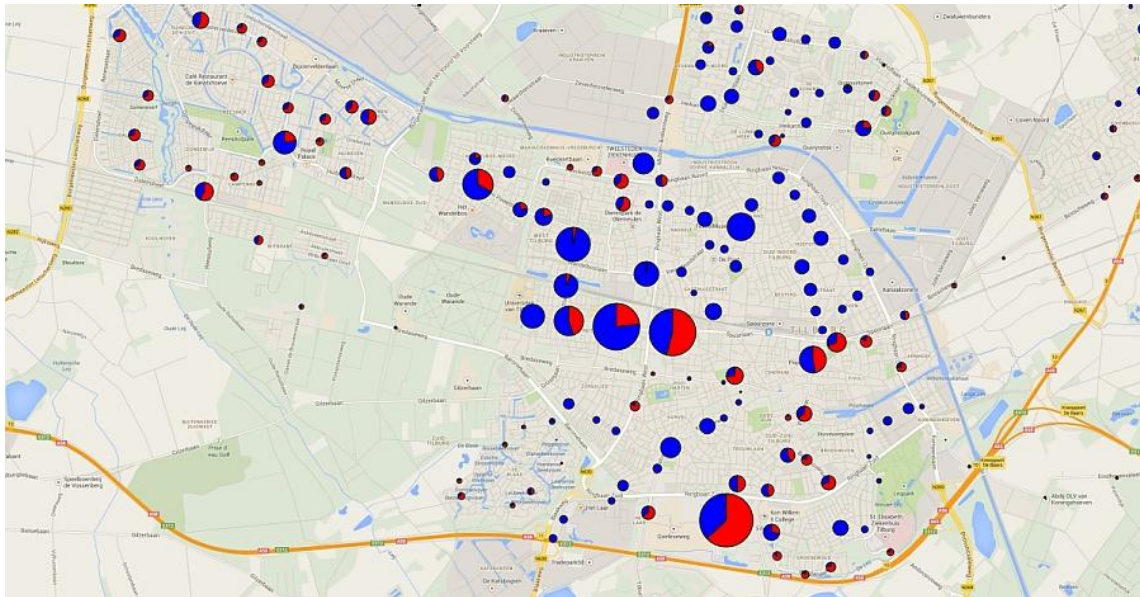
Zwaluwenburg
Cafe Restaurant de Kandelaer
Royal Palace
TWEESTEDEN ZIEKENHUIS
Begraafplaats de Bleinnden
Het Wandelbos
WEST TILBURG
Universiteit van Tilburg
Oude Warande
Gilzerbaan
TILBURG
Spoorlaan
Ringbaan Zuid
Koning Willem II College
St. Elisabeth Ziekenhuis Tilburg
Goirleseweg
Het Laar
Hilvarenbeekseweg
Tradepark58
De Kardoegen
Gilzerbaan
Prise d'eau Golf
Speelbosbrug de Vossenberg
Abdij OLV van Koningshoeven
Knooppunt De Baars
Loven Noord
Kanaalzone
Dongewijk
Piushaven
Bredaseweg
Lourdesplein
Oude Leij
Bosscheweg
Leijpark
Hasselt
Quirijnstok
Heikant
Groenewoud
Ringbaan Noord
Ringbaan West
Ringbaan Oost
Broekhoven
Reeshof